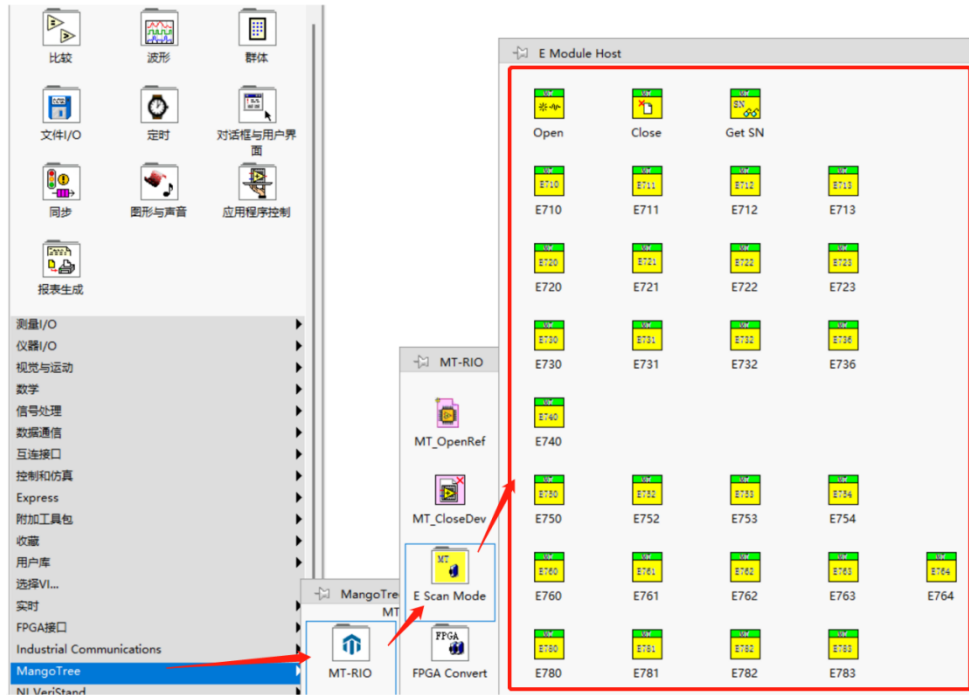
比较
波形
群体
文件I/O
定时
对话框与用户界面
同步
图形与声音
应用程序控制
报表生成

测量I/O
仪器I/O
视觉与运动
数学
信号处理
数据通信
互连接口
控制和仿真
Express
附加工具包
收藏
用户库
选择VI...
实时
FPGA接口
Industrial Communications
MangoTree
NI VeriStand

MangoTre
MT
MT-RIO

MT-RIO
MT_OpenRef
MT_CloseDev
E Scan Mode
FPGA Convert

E Module Host
Open
Close
Get SN
E710
E711
E712
E713
E720
E721
E722
E723
E730
E731
E732
E736
E740
E750
E752
E753
E754
E760
E761
E762
E763
E764
E780
E781
E782
E783